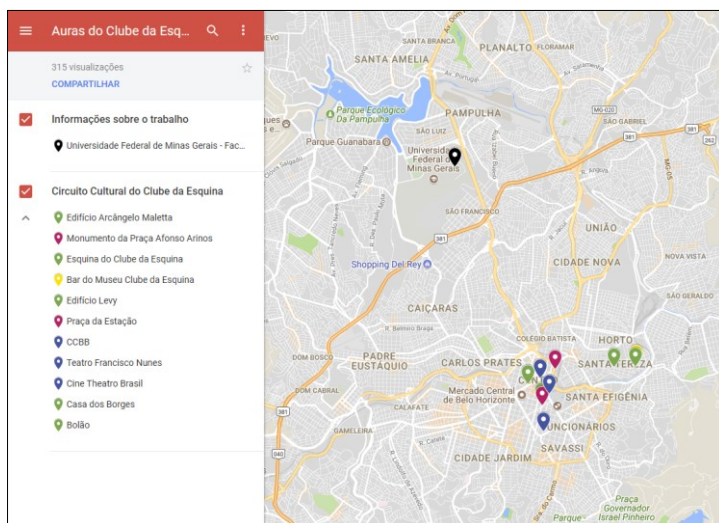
Auras do Clube da Esq...

315 visualizações
COMPARTILHAR

Informações sobre o trabalho
Universidade Federal de Minas Gerais - Fac...

Circuito Cultural do Clube da Esquina
Edifício Arcângelo Maletta
Monumento da Praça Afonso Arinos
Esquina do Clube da Esquina
Bar do Museu Clube da Esquina
Edifício Levy
Praça da Estação
CCBB
Teatro Francisco Nunes
Cine Theatro Brasil
Casa dos Borges
Bolão

SANTA BRANCA
PLANALTO
FLORAMAR
SANTA AMÉLIA
Parque Ecológico Da Pampulha
PAMPULHA
MG-020
SÃO LUIZ
Parque Guanabara
Universidade Federal de Minas Gerais
381
SÃO FRANCISCO
UNIÃO
Shopping Del Rey
CIDADE NOVA
NOVA VISTA
SÃO GERALDO
CAIÇARAS
COLÉGIO BATISTA
HORTO
DOM BOSCO
PADRE EUSTÁQUIO
CARLOS PRATES
SANTA TEREZA
Mercado Central de Belo Horizonte
SANTA EFIGÊNIA
DOM CABRAL
CALAFATE
FUNCIONÁRIOS
GAMELEIRA
SAVASSI
CIDADE JARDIM
Praça Governador Israel Pinheiro
Parque
381
040